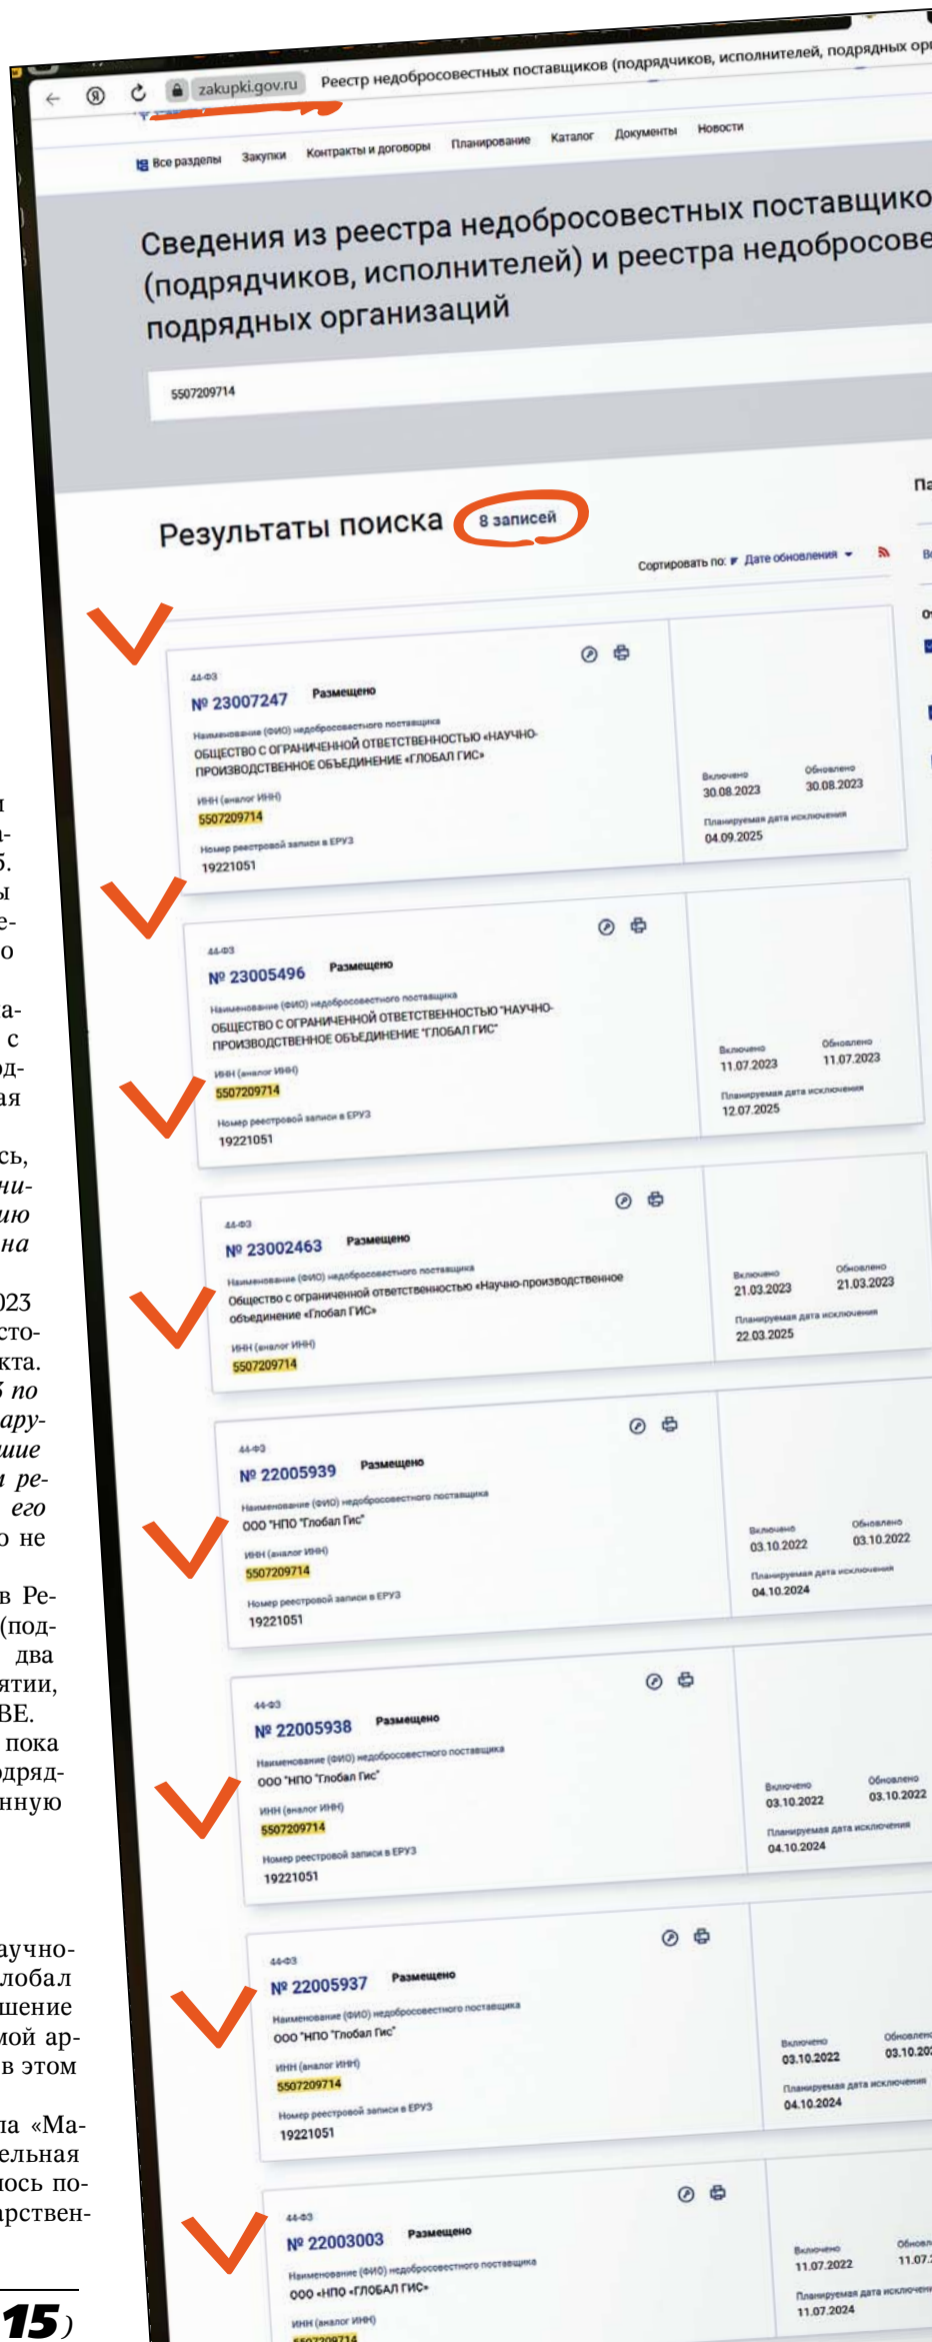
zakupki.gov.ru Реестр недобросовестных поставщиков (подрядчиков, исполнителей, подрядных ор

Все разделы Закупки Контракты и договоры Планирование Каталог Документы Новости

Сведения из реестра недобросовестных поставщико (подрядчиков, исполнителей) и реестра недобросове подрядных организаций

5507209714

Результаты поиска 8 записей

Сортировать по: Дате обновления

44-ФЗ
№ 23007247 Размещено
Наименование (ФИО) недобросовестного поставщика
ОБЩЕСТВО С ОГРАНИЧЕННОЙ ОТВЕТСТВЕННОСТЬЮ «НАУЧНО-ПРОИЗВОДСТВЕННОЕ ОБЪЕДИНЕНИЕ «ГЛОБАЛ ГИС»
ИНН (аналог ИНН)
5507209714
Номер реестровой записи в ЕРУЗ
19221051
Включено 30.08.2023
Обновлено 30.08.2023
Планируемая дата исключения 04.09.2025

44-ФЗ
№ 23005496 Размещено
Наименование (ФИО) недобросовестного поставщика
ОБЩЕСТВО С ОГРАНИЧЕННОЙ ОТВЕТСТВЕННОСТЬЮ "НАУЧНО-ПРОИЗВОДСТВЕННОЕ ОБЪЕДИНЕНИЕ "ГЛОБАЛ ГИС"
ИНН (аналог ИНН)
5507209714
Номер реестровой записи в ЕРУЗ
19221051
Включено 11.07.2023
Обновлено 11.07.2023
Планируемая дата исключения 12.07.2025

44-ФЗ
№ 23002463 Размещено
Наименование (ФИО) недобросовестного поставщика
Общество с ограниченной ответственностью «Научно-производственное объединение «Глобал ГИС»
ИНН (аналог ИНН)
5507209714
Включено 21.03.2023
Обновлено 21.03.2023
Планируемая дата исключения 22.03.2025

44-ФЗ
№ 22005939 Размещено
Наименование (ФИО) недобросовестного поставщика
ООО "НПО "Глобал Гис"
ИНН (аналог ИНН)
5507209714
Номер реестровой записи в ЕРУЗ
19221051
Включено 03.10.2022
Обновлено 03.10.2022
Планируемая дата исключения 04.10.2024

44-ФЗ
№ 22005938 Размещено
Наименование (ФИО) недобросовестного поставщика
ООО "НПО "Глобал Гис"
ИНН (аналог ИНН)
5507209714
Номер реестровой записи в ЕРУЗ
19221051
Включено 03.10.2022
Обновлено 03.10.2022
Планируемая дата исключения 04.10.2024

44-ФЗ
№ 22005937 Размещено
Наименование (ФИО) недобросовестного поставщика
ООО "НПО "Глобал Гис"
ИНН (аналог ИНН)
5507209714
Номер реестровой записи в ЕРУЗ
19221051
Включено 03.10.2022
Обновлено 03.10.20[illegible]
Планируемая дата исключения 04.10.2024

44-ФЗ
№ 22003003 Размещено
Наименование (ФИО) недобросовестного поставщика
ООО «НПО «ГЛОБАЛ ГИС»
ИНН (аналог ИНН)
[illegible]
Включено 11.07.2022
Обновлено 11.07.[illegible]
Планируемая дата исключения 11.07.2024

15